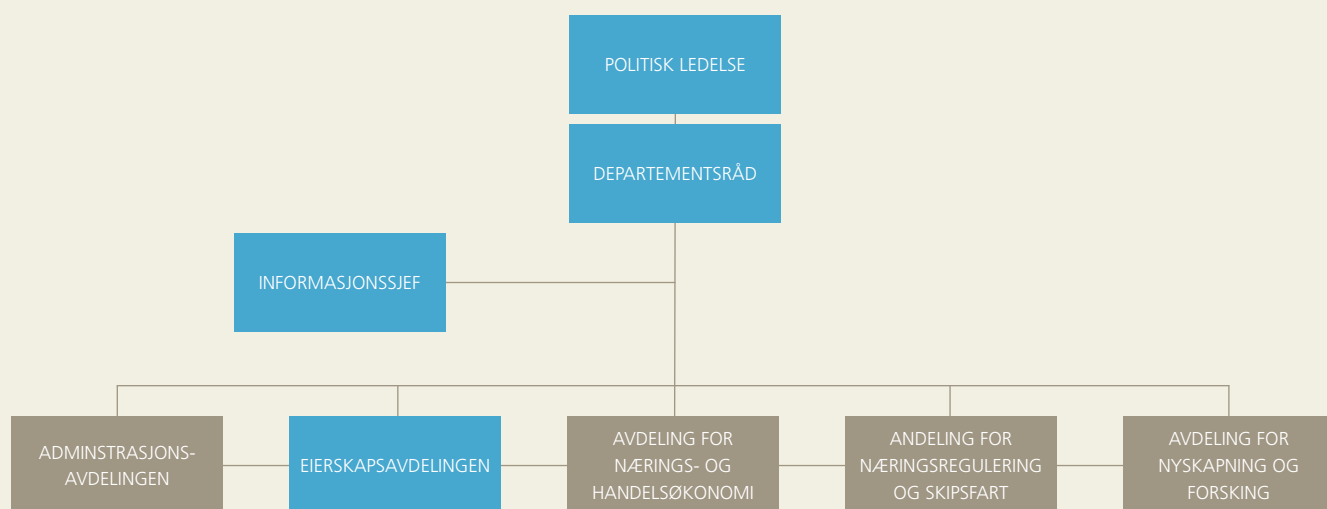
POLITISK LEDELSE

DEPARTEMENTSRÅD

INFORMASJONSSJEF

ADMINSTRASJONSAVDELINGEN

EIERSKAPSAVDELINGEN

AVDELING FOR NÆRINGS- OG HANDELSØKONOMI

ANDELING FOR NÆRINGSREGULERING OG SKIPSFART

AVDELING FOR NYSKAPNING OG FORSKING